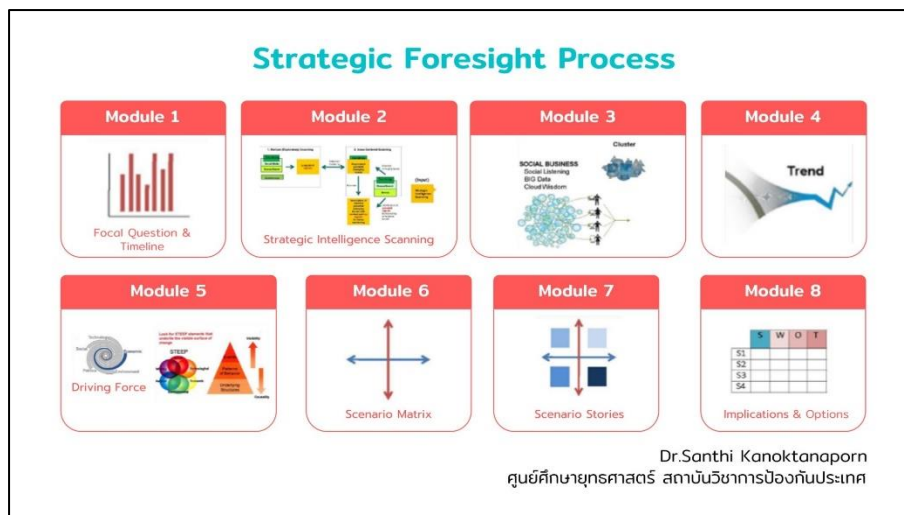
Strategic Foresight Process

Module 1

Focal Question & Timeline

Module 2

Strategic Intelligence Scanning

Module 3

SOCIAL BUSINESS
Social Listening
BIG Data
Cloud Wisdom

Cluster

Module 4

Trend

Module 5

STEEP

Driving Force

Module 6

Scenario Matrix

Module 7

Scenario Stories

Module 8

|  | S | W | O | T |
|---|---|---|---|---|
| S1 |  |  |  |  |
| S2 |  |  |  |  |
| S3 |  |  |  |  |
| S4 |  |  |  |  |

Implications & Options

Dr.Santhi Kanoktanaporn
ศูนย์ศึกษายุทธศาสตร์ สถาบันวิชาการป้องกันประเทศ